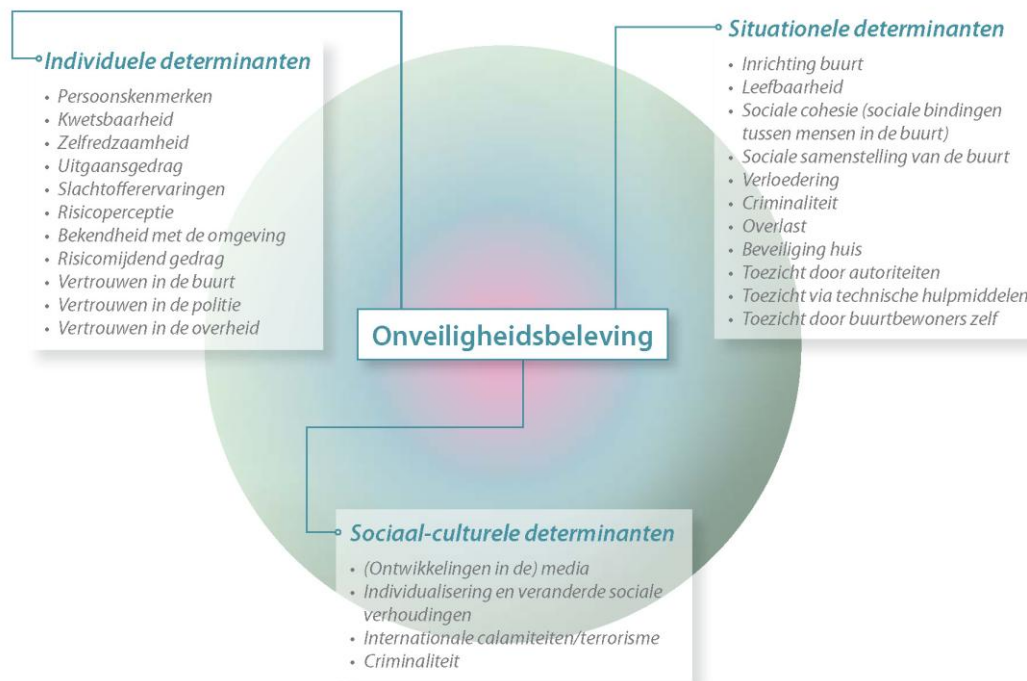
Individuele determinanten

- Persoonskenmerken
- Kwetsbaarheid
- Zelfredzaamheid
- Uitgaansgedrag
- Slachtofferervaringen
- Risicoperceptie
- Bekendheid met de omgeving
- Risicomijdend gedrag
- Vertrouwen in de buurt
- Vertrouwen in de politie
- Vertrouwen in de overheid

Situationele determinanten

- Inrichting buurt
- Leefbaarheid
- Sociale cohesie (sociale bindingen tussen mensen in de buurt)
- Sociale samenstelling van de buurt
- Verloedering
- Criminaliteit
- Overlast
- Beveiliging huis
- Toezicht door autoriteiten
- Toezicht via technische hulpmiddelen
- Toezicht door buurtbewoners zelf

Onveiligheidsbeleving

Sociaal-culturele determinanten

- (Ontwikkelingen in de) media
- Individualisering en veranderde sociale verhoudingen
- Internationale calamiteiten/terrorisme
- Criminaliteit